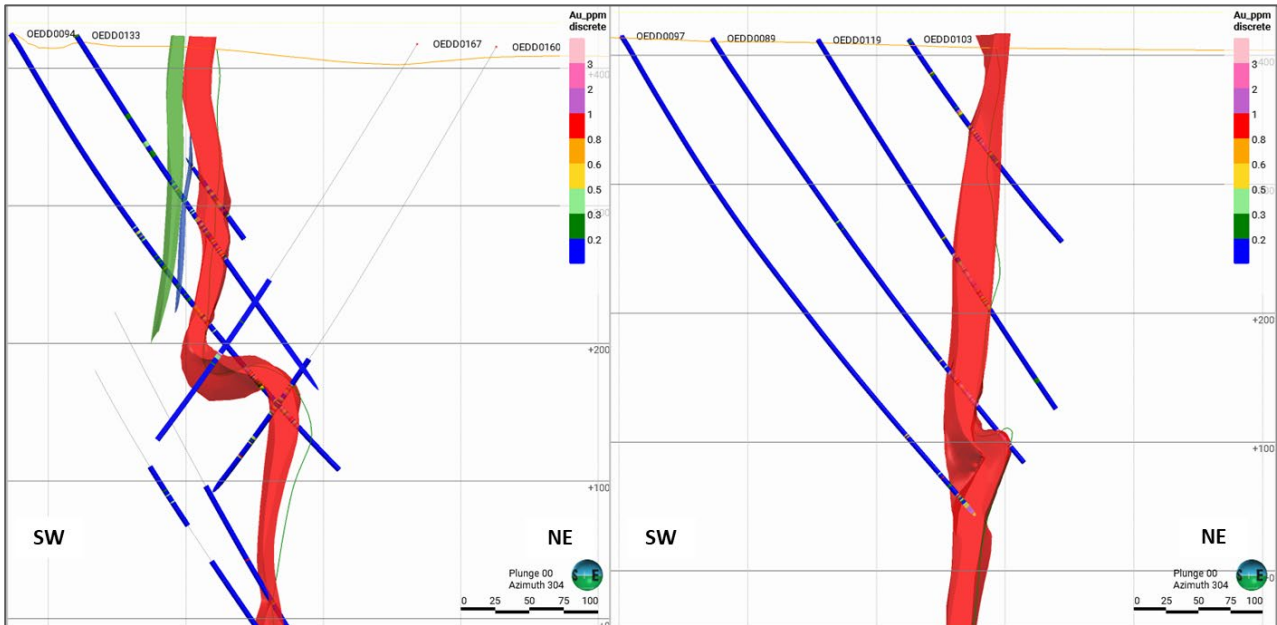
OEDD0094 OEDD0133 OEDD0167 OEDD0160

Au_ppm discrete
3
2
1
0.8
0.6
0.5
0.3
0.2

+400
+300
+200
+100

SW NE

Plunge 00
Azimuth 304

0 25 50 75 100

OEDD0097 OEDD0089 OEDD0119 OEDD0103

Au_ppm discrete
3
2
1
0.8
0.6
0.5
0.3
0.2

+400
+300
+200
+100
+0

SW NE

Plunge 00
Azimuth 304

0 25 50 75 100